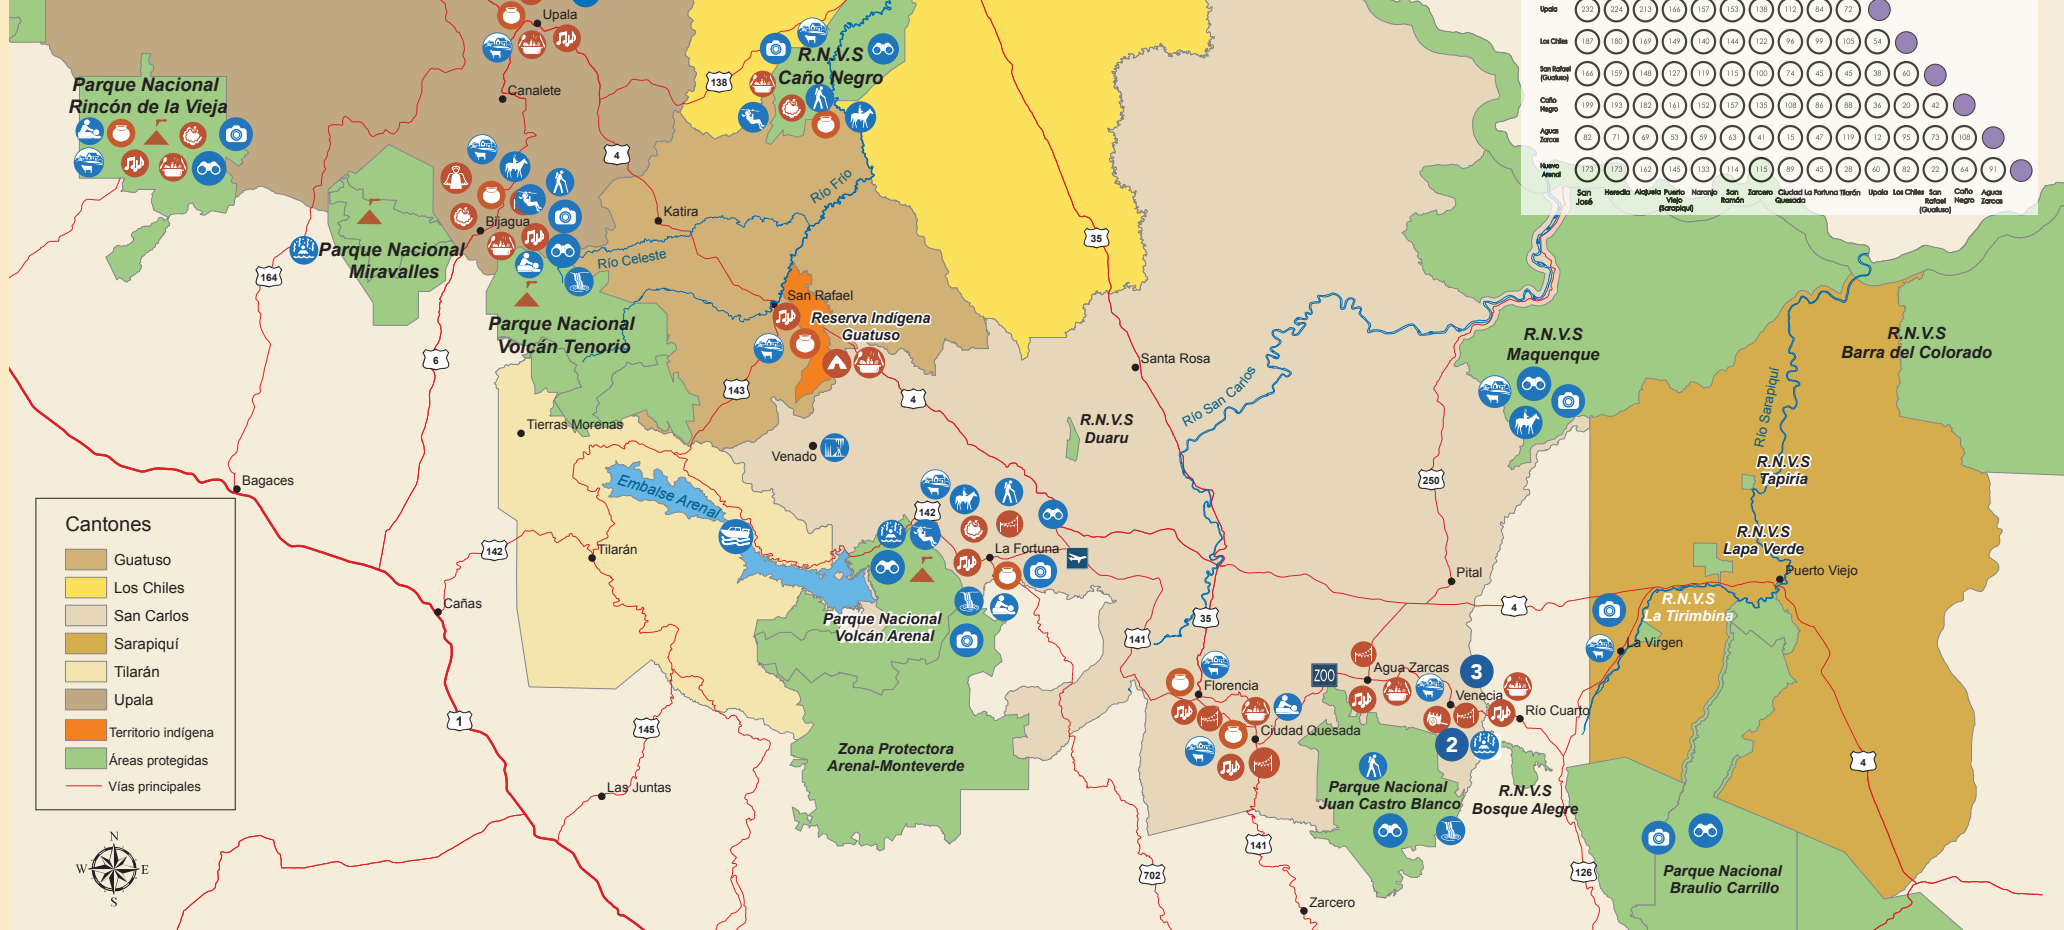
Upala
Canalete
Parque Nacional Rincón de la Vieja
R.N.V.S Caño Negro
138
4
Katira
Río Frío
Bijagua
Parque Nacional Miravalles
Río Celeste
164
35
San Rafael
Reserva Indígena Guatuso
Parque Nacional Volcán Tenorio
6
143
4
Santa Rosa
Río San Carlos
R.N.V.S Duaru
R.N.V.S Maquenque
R.N.V.S Barra del Colorado
Río Sarapiquí
Tierras Morenas
Venado
Bagaces
Embalse Arenal
142
La Fortuna
Tilarán
142
250
R.N.V.S Tapirία
R.N.V.S Lapa Verde
Puerto Viejo
Pital
Cañas
Parque Nacional Volcán Arenal
35
141
4
R.N.V.S La Tirimbina
La Virgen
ZOO
Agua Zarcas
3
Florencia
Venecia
Río Cuarto
Ciudad Quesada
2
1
145
Zona Protectora Arenal-Monteverde
Parque Nacional Juan Castro Blanco
R.N.V.S Bosque Alegre
4
Las Juntas
141
702
Zarcero
126
Parque Nacional Braulio Carrillo

Cantones
Guatuso
Los Chiles
San Carlos
Sarapiquí
Tilarán
Upala
Territorio indígena
Áreas protegidas
Vías principales

N
W
E
S

| Upala | 232 | 224 | 213 | 166 | 157 | 153 | 138 | 112 | 84 | 72 |
|---|---|---|---|---|---|---|---|---|---|---|
| Los Chiles | 187 | 180 | 169 | 149 | 140 | 144 | 122 | 96 | 99 | 105 | 54 |
| San Rafael (Guatuso) | 166 | 159 | 148 | 127 | 119 | 115 | 100 | 74 | 45 | 45 | 38 | 60 |
| Caño Negro | 199 | 193 | 182 | 161 | 152 | 157 | 135 | 108 | 86 | 88 | 36 | 20 | 42 |
| Aguas Zarcas | 82 | 71 | 69 | 53 | 59 | 63 | 41 | 15 | 47 | 119 | 12 | 95 | 73 | 108 |
| Nuevo Arenal | 173 | 173 | 162 | 145 | 133 | 114 | 115 | 89 | 45 | 28 | 60 | 82 | 22 | 64 | 91 |
| | San José | Heredia | Alajuela | Puerto Viejo (Sarapiquí) | Naranjo | San Ramón | Zarcero | Ciudad Quesada | La Fortuna | Tilarán | Upala | Los Chiles | San Rafael (Guatuso) | Caño Negro | Aguas Zarcas |